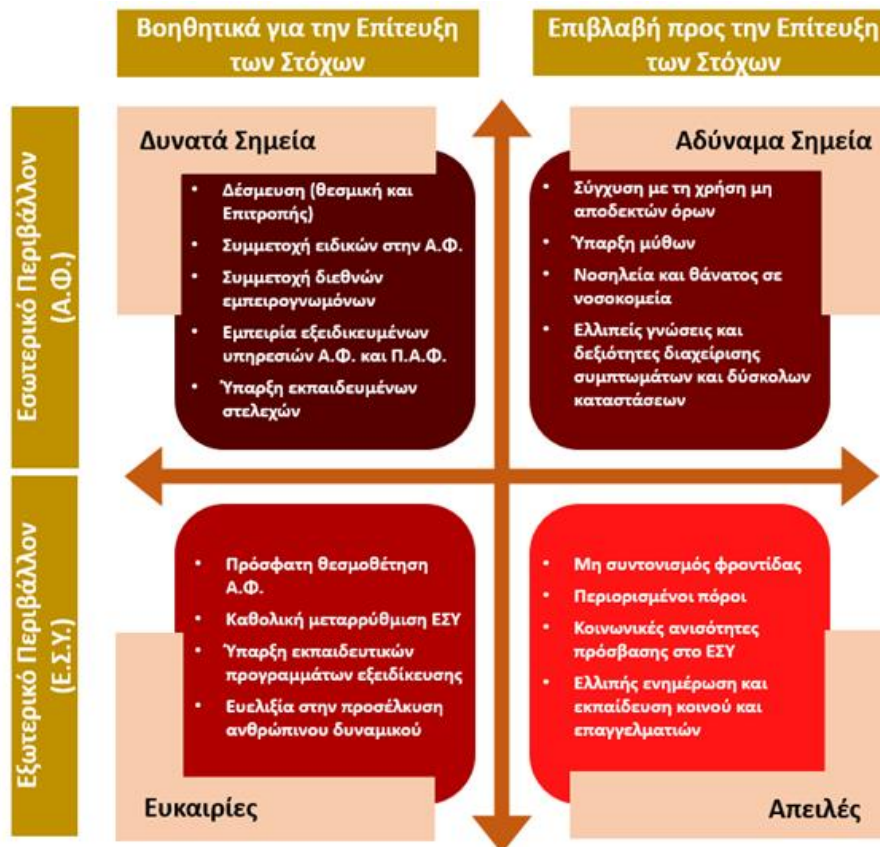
Βοηθητικά για την Επίτευξη των Στόχων

Επιβλαβή προς την Επίτευξη των Στόχων

Εσωτερικό Περιβάλλον (Α.Φ.)

Δυνατά Σημεία

- Δέσμευση (θεσμική και Επιτροπής)
- Συμμετοχή ειδικών στην Α.Φ.
- Συμμετοχή διεθνών εμπειρογνωμόνων
- Εμπειρία εξειδικευμένων υπηρεσιών Α.Φ. και Π.Α.Φ.
- Ύπαρξη εκπαιδευμένων στελεχών

Αδύναμα Σημεία

- Σύγχυση με τη χρήση μη αποδεκτών όρων
- Ύπαρξη μύθων
- Νοσηλεία και θάνατος σε νοσοκομεία
- Ελλιπείς γνώσεις και δεξιότητες διαχείρισης συμπτωμάτων και δύσκολων καταστάσεων

Εξωτερικό Περιβάλλον (Ε.Σ.Υ.)

- Πρόσφατη θεσμοθέτηση Α.Φ.
- Καθολική μεταρρύθμιση ΕΣΥ
- Ύπαρξη εκπαιδευτικών προγραμμάτων εξειδίκευσης
- Ευελιξία στην προσέλκυση ανθρώπινου δυναμικού

Ευκαιρίες

- Μη συντονισμός φροντίδας
- Περιορισμένοι πόροι
- Κοινωνικές ανισότητες πρόσβασης στο ΕΣΥ
- Ελλιπής ενημέρωση και εκπαίδευση κοινού και επαγγελματιών

Απειλές